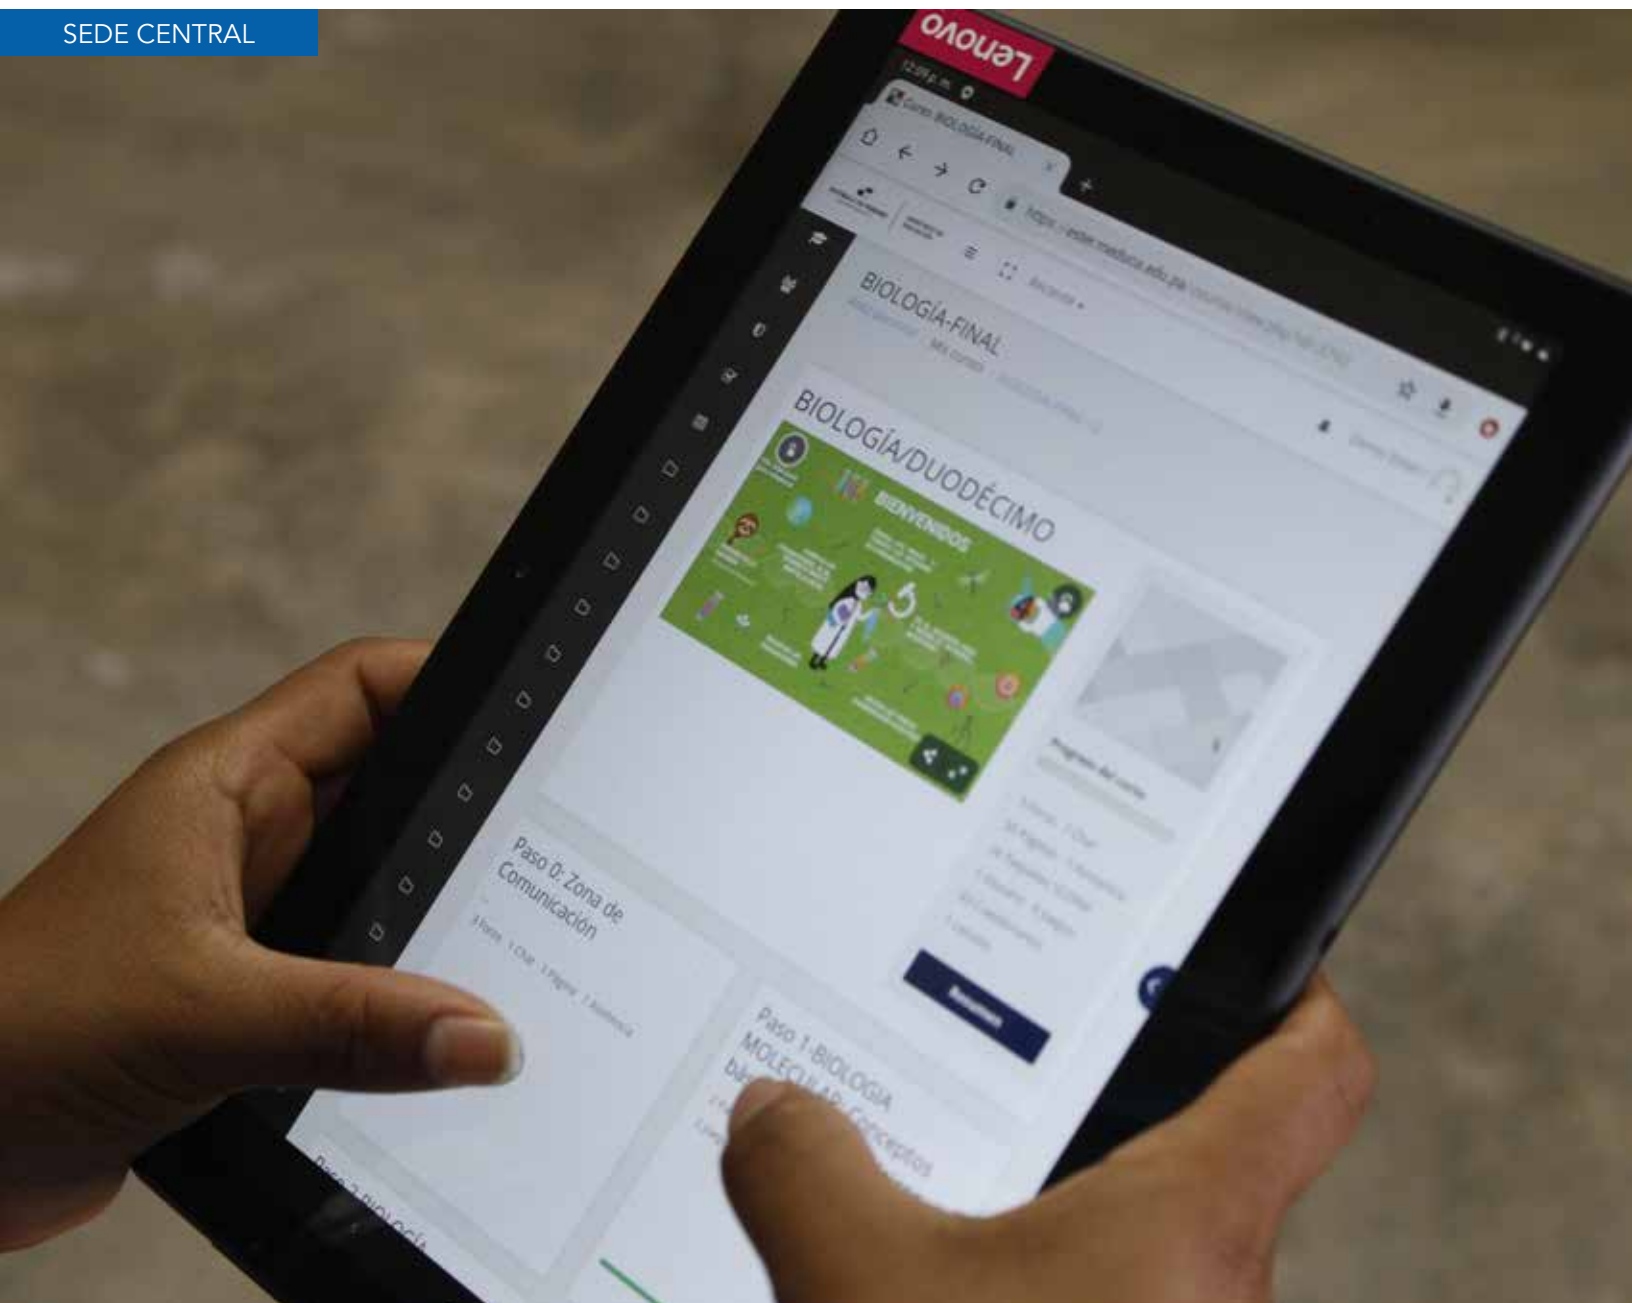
SEDE CENTRAL

Lenovo

Curso: BIOLOGÍA-FINAL

https://ester.meduca.edu.pa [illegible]

BIOLOGÍA-FINAL

BIOLOGÍA/DUODÉCIMO

BIENVENIDOS

Progreso del curso

Paso 0: Zona de Comunicación

Paso 1-BIOLOGIA MOLECULAR: Conceptos bá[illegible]

Paso 2 BIOLOGÍA